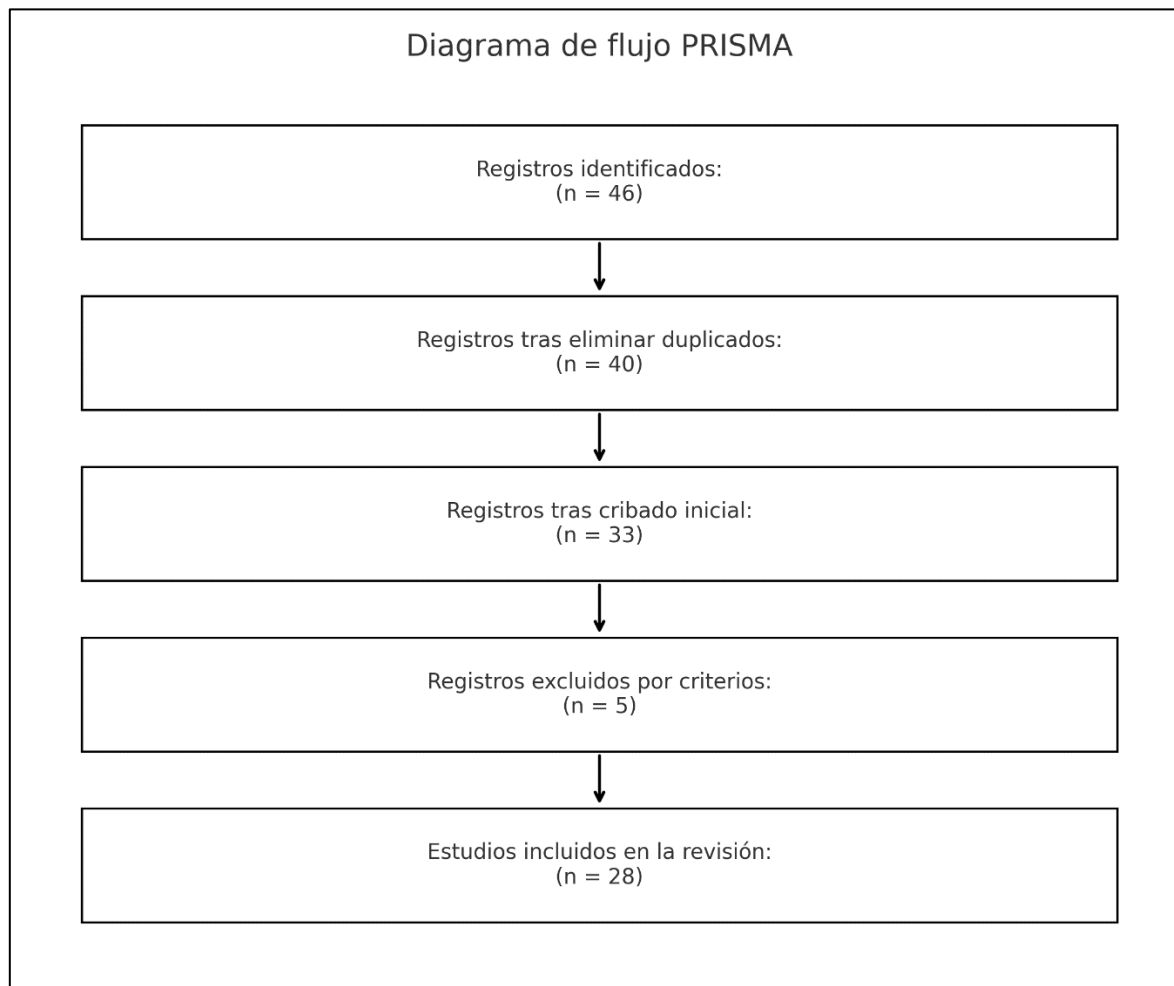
Diagrama de flujo PRISMA

Registros identificados:
(n = 46)

Registros tras eliminar duplicados:
(n = 40)

Registros tras cribado inicial:
(n = 33)

Registros excluidos por criterios:
(n = 5)

Estudios incluidos en la revisión:
(n = 28)